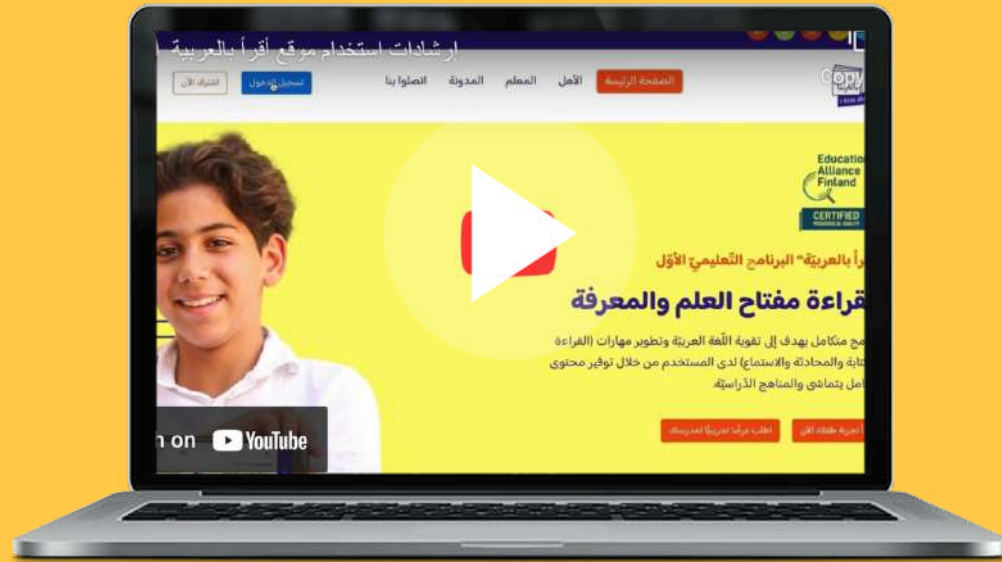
ارشادات استخدام موقع أقرأ بالعربية

الصفحة الرئيسة الأهل المعلم المدونة اتصلوا بنا

تسجيل الدخول اشترك الآن

Education Alliance Finland

CERTIFIED

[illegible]رأ بالعربيّة" البرنامج التّعليميّ الأوّل

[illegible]قراءة مفتاح العلم والمعرفة

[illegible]مج متكامل يهدف إلى تقوية اللّغة العربيّة وتطوير مهارات (القراءة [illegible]كتابة والمحادثة والاستماع) لدى المستخدم من خلال توفير محتوى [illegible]امل يتماشى والمناهج الدّراسيّة.

اطلب عرضًا تجريبيًا لمدرستك

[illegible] تجربة مجانية الآن

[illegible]h on YouTube